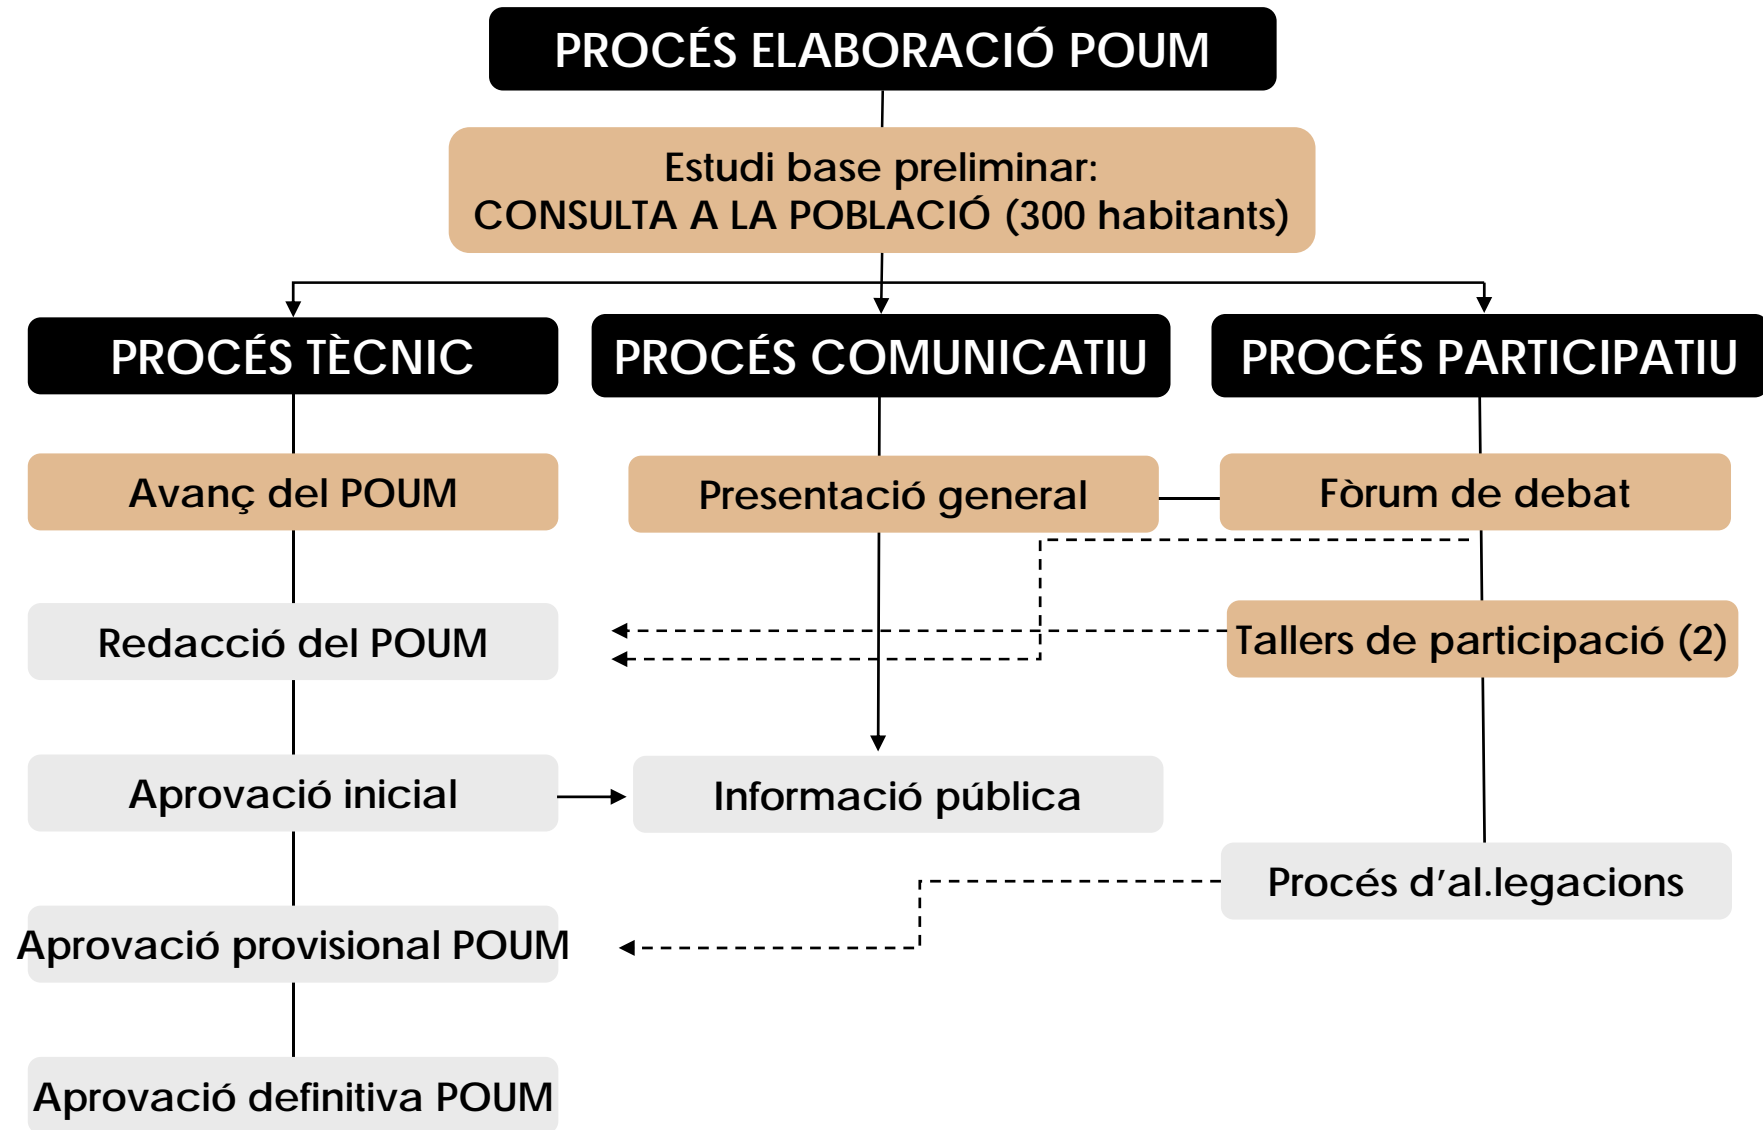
PROCÉS ELABORACIÓ POUM

Estudi base preliminar:
CONSULTA A LA POBLACIÓ (300 habitants)

PROCÉS TÈCNIC

Avanç del POUM

Redacció del POUM

Aprovació inicial

Aprovació provisional POUM

Aprovació definitiva POUM

PROCÉS COMUNICATIU

Presentació general

Informació pública

PROCÉS PARTICIPATIU

Fòrum de debat

Tallers de participació (2)

Procés d'al.legacions